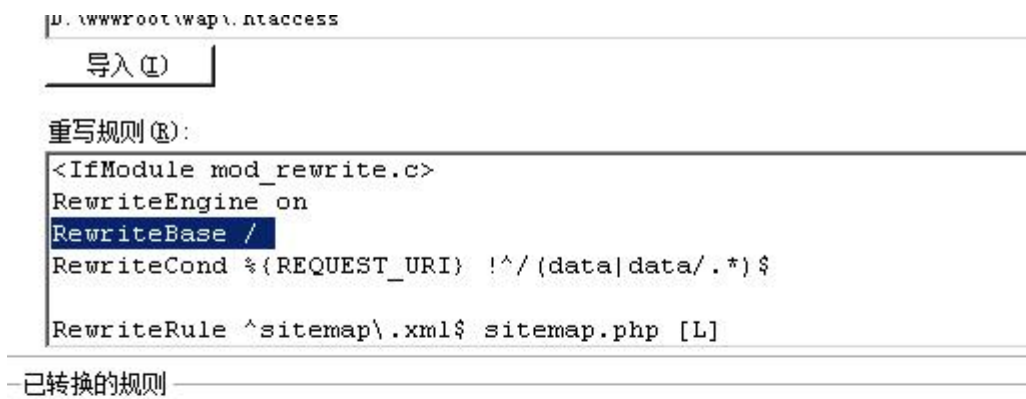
D:\wwwroot\wap\.htaccess

导入(I)

重写规则(R):

<IfModule mod_rewrite.c>
RewriteEngine on
RewriteBase /
RewriteCond %{REQUEST_URI} !^/(data|data/.*)$

RewriteRule ^sitemap\.xml$ sitemap.php [L]

已转换的规则